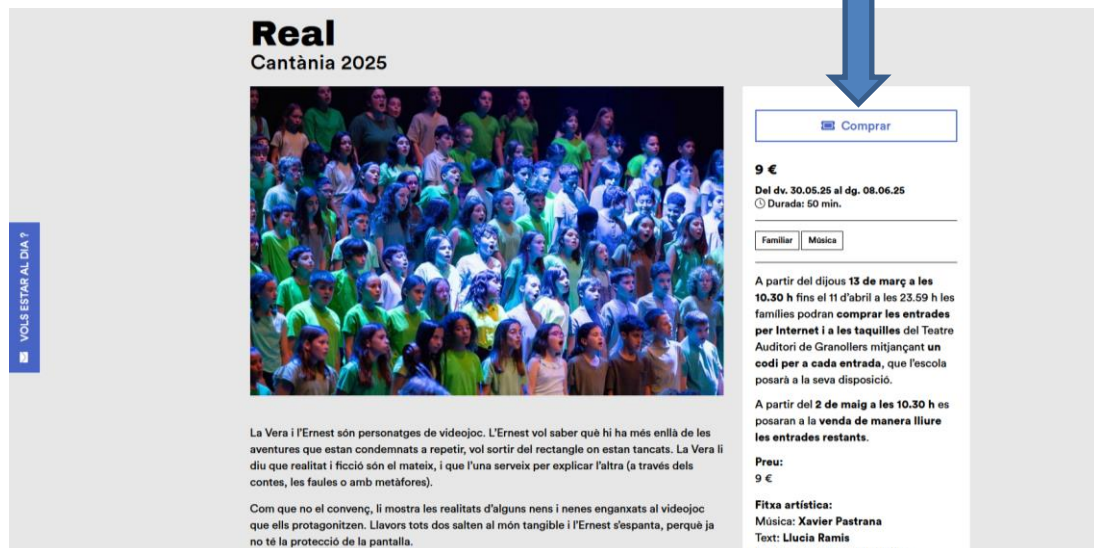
Real
Cantània 2025

VOLS ESTAR AL DIA?

Comprar

9 €

Del dv. 30.05.25 al dg. 08.06.25
Durada: 50 min.

Familiar | Música

A partir del dijous 13 de març a les 10.30 h fins el 11 d'abril a les 23.59 h les famílies podran comprar les entrades per Internet i a les taquilles del Teatre Auditori de Granollers mitjançant un codi per a cada entrada, que l'escola posarà a la seva disposició.

A partir del 2 de maig a les 10.30 h es posaran a la venda de manera lliure les entrades restants.

Preu:
9 €

Fitxa artística:
Música: Xavier Pastrana
Text: Llucia Ramis

La Vera i l'Ernest són personatges de videojoc. L'Ernest vol saber què hi ha més enllà de les aventures que estan condemnats a repetir, vol sortir del rectangle on estan tancats. La Vera li diu que realitat i ficció són el mateix, i que l'una serveix per explicar l'altra (a través dels contes, les faules o amb metàfores).

Com que no el convenç, li mostra les realitats d'alguns nens i nenes enganxats al videojoc que ells protagonitzen. Llavors tots dos salten al món tangible i l'Ernest s'espanta, perquè ja no té la protecció de la pantalla.